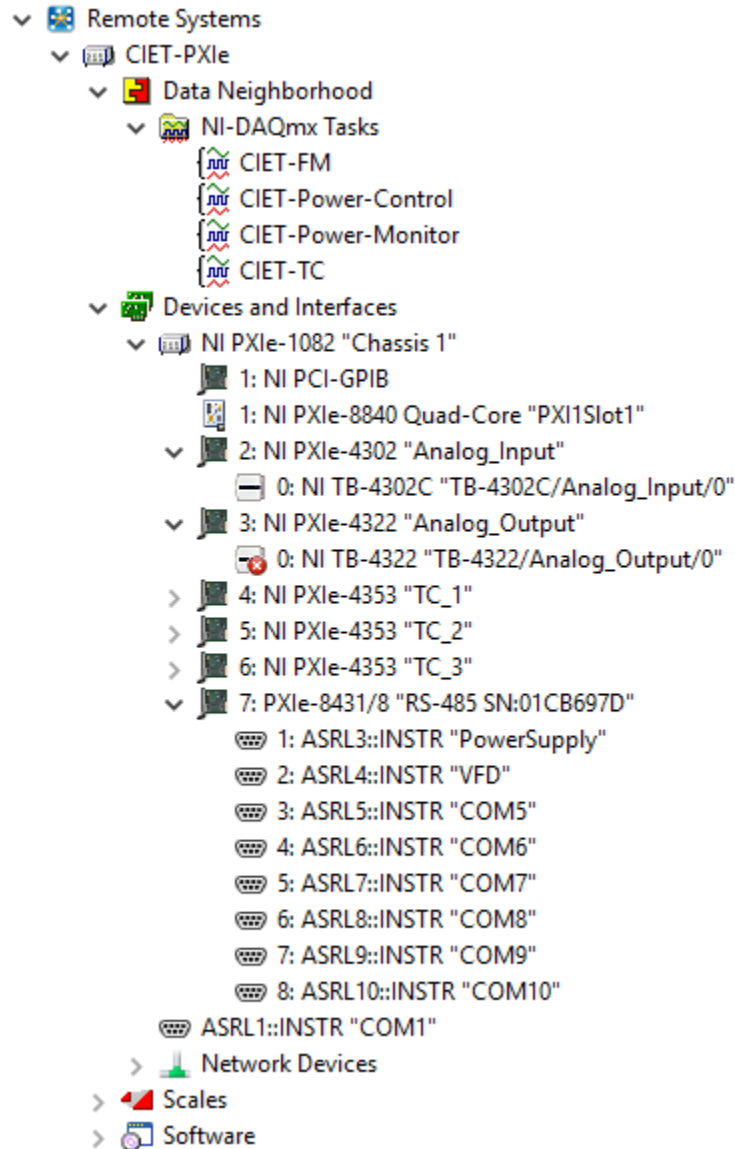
Remote Systems
CIET-PXIe
Data Neighborhood
NI-DAQmx Tasks
CIET-FM
CIET-Power-Control
CIET-Power-Monitor
CIET-TC
Devices and Interfaces
NI PXIe-1082 "Chassis 1"
1: NI PCI-GPIB
1: NI PXIe-8840 Quad-Core "PXI1Slot1"
2: NI PXIe-4302 "Analog_Input"
0: NI TB-4302C "TB-4302C/Analog_Input/0"
3: NI PXIe-4322 "Analog_Output"
0: NI TB-4322 "TB-4322/Analog_Output/0"
4: NI PXIe-4353 "TC_1"
5: NI PXIe-4353 "TC_2"
6: NI PXIe-4353 "TC_3"
7: PXIe-8431/8 "RS-485 SN:01CB697D"
1: ASRL3::INSTR "PowerSupply"
2: ASRL4::INSTR "VFD"
3: ASRL5::INSTR "COM5"
4: ASRL6::INSTR "COM6"
5: ASRL7::INSTR "COM7"
6: ASRL8::INSTR "COM8"
7: ASRL9::INSTR "COM9"
8: ASRL10::INSTR "COM10"
ASRL1::INSTR "COM1"
Network Devices
Scales
Software